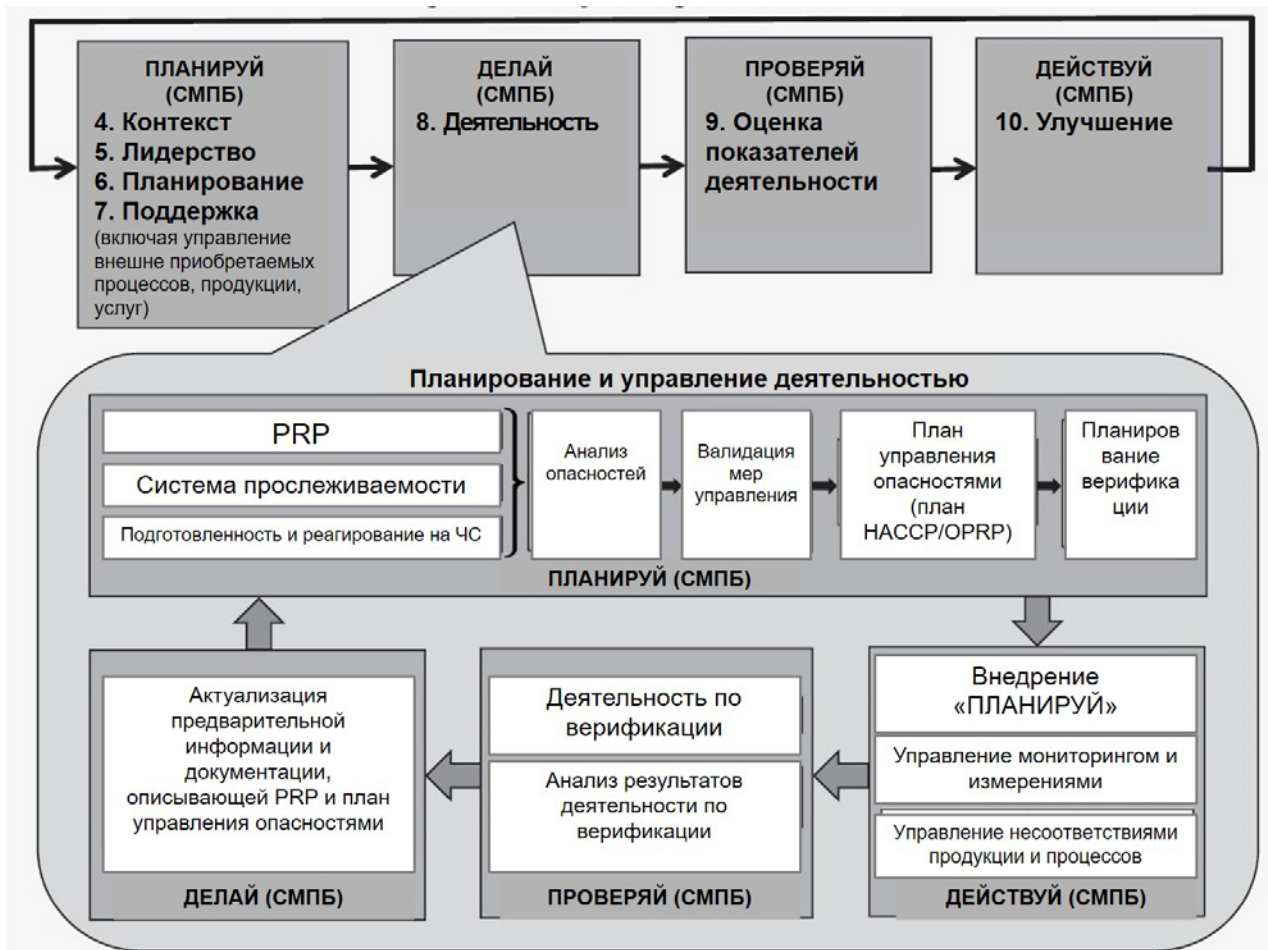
ПЛАНИРУЙ (СМПБ)
4. Контекст
5. Лидерство
6. Планирование
7. Поддержка
(включая управление внешне приобретаемых процессов, продукции, услуг)

ДЕЛАЙ (СМПБ)
8. Деятельность

ПРОВЕРЯЙ (СМПБ)
9. Оценка показателей деятельности

ДЕЙСТВУЙ (СМПБ)
10. Улучшение

Планирование и управление деятельностью

PRP

Система прослеживаемости

Подготовленность и реагирование на ЧС

Анализ опасностей

Валидация мер управления

План управления опасностями (план HACCP/OPRP)

Планирование верификации

ПЛАНИРУЙ (СМПБ)

Актуализация предварительной информации и документации, описывающей PRP и план управления опасностями

ДЕЛАЙ (СМПБ)

Деятельность по верификации

Анализ результатов деятельности по верификации

ПРОВЕРЯЙ (СМПБ)

Внедрение «ПЛАНИРУЙ»

Управление мониторингом и измерениями

Управление несоответствиями продукции и процессов

ДЕЙСТВУЙ (СМПБ)